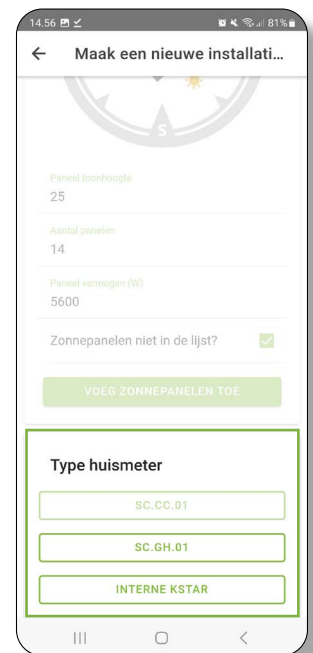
14.56

81%

←

Maak een nieuwe installati…

S

Paneel toonhoogte
25

Aantal panelen
14

Paneel vermogen (W)
5600

Zonnepanelen niet in de lijst?

VOEG ZONNEPANELEN TOE

Type huismeter

SC.CC.01

SC.GH.01

INTERNE KSTAR